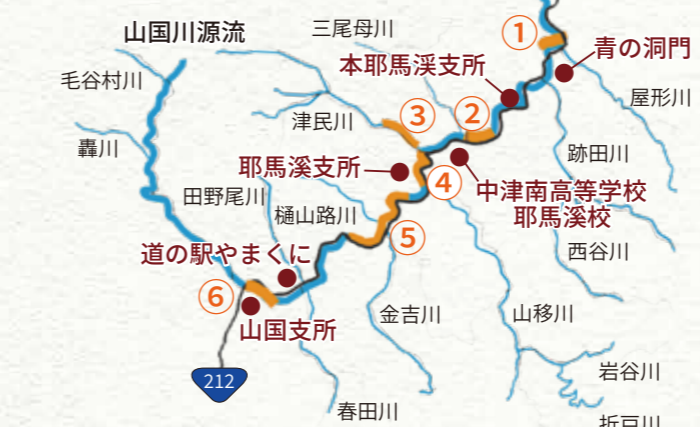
山国川源流

三尾母川

①

本耶馬渓支所

青の洞門

毛谷村川

屋形川

③

②

津民川

轟川

耶馬溪支所

④

跡田川

中津南高等学校
耶馬溪校

田野尾川

樋山路川

⑤

西谷川

道の駅やまくに

⑥

山国支所

金吉川

山移川

岩谷川

212

春田川

折戸川